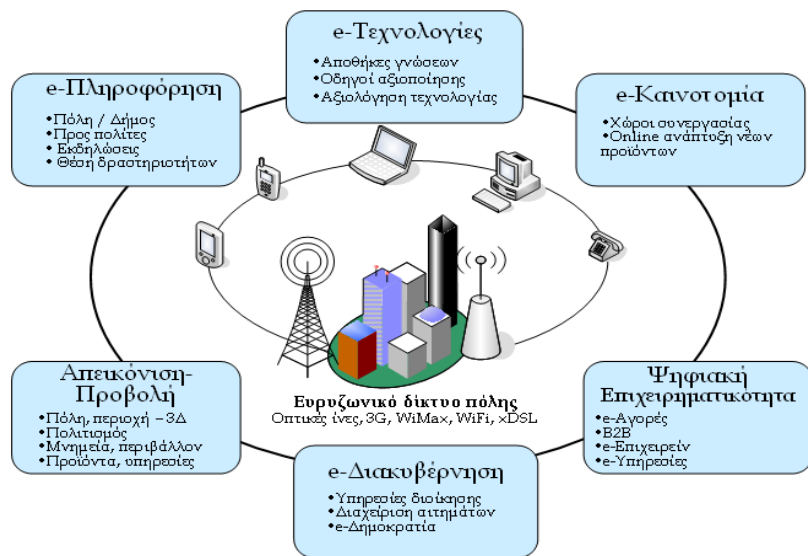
e-Τεχνολογίες
•Αποθήκες γνώσεων
•Οδηγοί αξιοποίησης
•Αξιολόγηση τεχνολογίας

e-Πληροφόρηση
•Πόλη / Δήμος
•Προς πολίτες
•Εκδηλώσεις
•Θέση δραστηριοτήτων

e-Καινοτομία
•Χώροι συνεργασίας
•Online ανάπτυξη νέων προϊόντων

Ευρυζωνικό δίκτυο πόλης
Οπτικές ίνες, 3G, WiMax, WiFi, xDSL

Απεικόνιση-Προβολή
•Πόλη, περιοχή – 3Δ
•Πολιτισμός
•Μνημεία, περιβάλλον
•Προϊόντα, υπηρεσίες

Ψηφιακή Επιχειρηματικότητα
•e-Αγορές
•B2B
•e-Επιχειρείν
•e-Υπηρεσίες

e-Διακυβέρνηση
•Υπηρεσίες διοίκησης
•Διαχείριση αιτημάτων
•e-Δημοκρατία